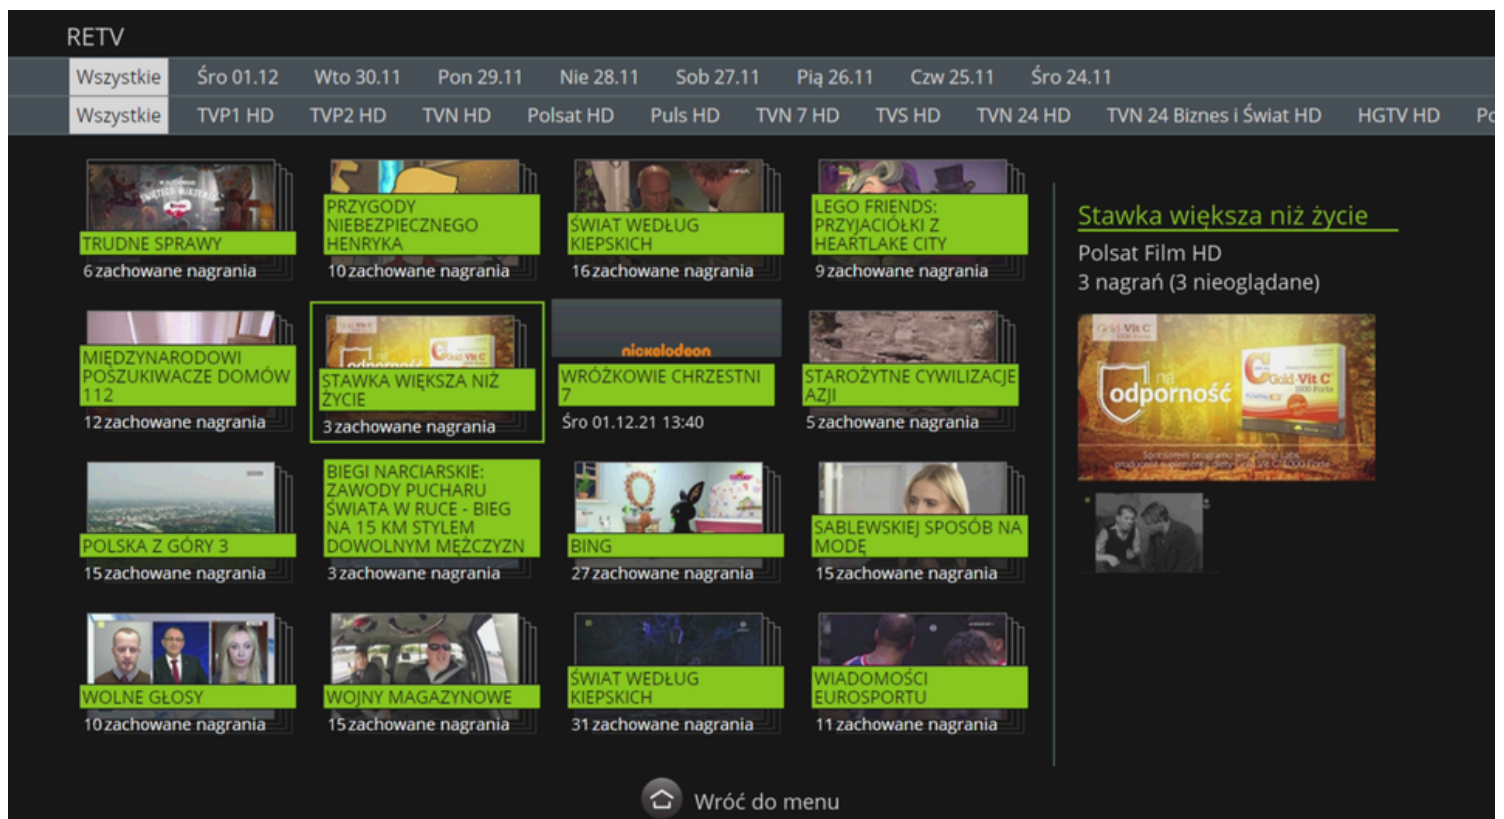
RETV

Wszystkie | Śro 01.12 | Wto 30.11 | Pon 29.11 | Nie 28.11 | Sob 27.11 | Pią 26.11 | Czw 25.11 | Śro 24.11

Wszystkie | TVP1 HD | TVP2 HD | TVN HD | Polsat HD | Puls HD | TVN 7 HD | TVS HD | TVN 24 HD | TVN 24 Biznes i Świat HD | HGTV HD | Po

TRUDNE SPRAWY
6 zachowane nagrania

PRZYGODY NIEBEZPIECZNEGO HENRYKA
10 zachowane nagrania

ŚWIAT WEDŁUG KIEPSKICH
16 zachowane nagrania

LEGO FRIENDS: PRZYJACIÓŁKI Z HEARTLAKE CITY
9 zachowane nagrania

MIĘDZYNARODOWI POSZUKIWACZE DOMÓW
112 zachowane nagrania

STAWKA WIĘKSZA NIŻ ŻYCIE
3 zachowane nagrania

nickelodeon
WRÓŻKOWIE CHRZESTNI 7
Śro 01.12.21 13:40

STAROŻYTNE CYWILIZACJE AZJI
5 zachowane nagrania

POLSKA Z GÓRY 3
15 zachowane nagrania

BIEGI NARCIARSKIE: ZAWODY PUCHARU ŚWIATA W RUCE - BIEG NA 15 KM STYLEM DOWOLNYM MĘŻCZYZN
3 zachowane nagrania

BING
27 zachowane nagrania

SABLEWSKIEJ SPOSÓB NA MODĘ
15 zachowane nagrania

WOLNE GŁOSY
10 zachowane nagrania

WOJNY MAGAZYNOWE
15 zachowane nagrania

ŚWIAT WEDŁUG KIEPSKICH
31 zachowane nagrania

WIADOMOŚCI EUROSPORTU
11 zachowane nagrania

Stawka większa niż życie
Polsat Film HD
3 nagrań (3 nieoglądane)

na odporność
Gold-Vit C

Wróć do menu